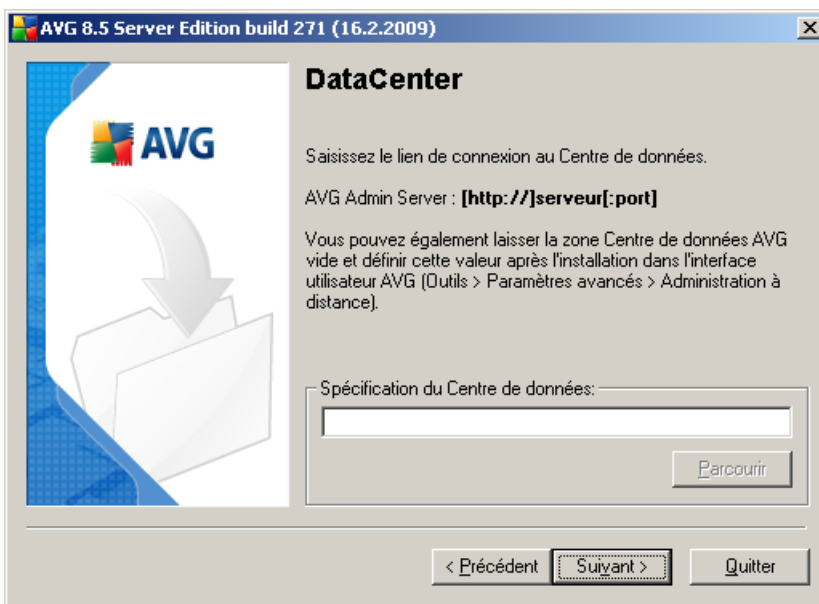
AVG 8.5 Server Edition build 271 (16.2.2009)

AVG

DataCenter

Saisissez le lien de connexion au Centre de données.

AVG Admin Server : [http://]serveur[:port]

Vous pouvez également laisser la zone Centre de données AVG vide et définir cette valeur après l'installation dans l'interface utilisateur AVG (Outils > Paramètres avancés > Administration à distance).

Spécification du Centre de données:

Parcourir

< Précédent

Suivant >

Quitter